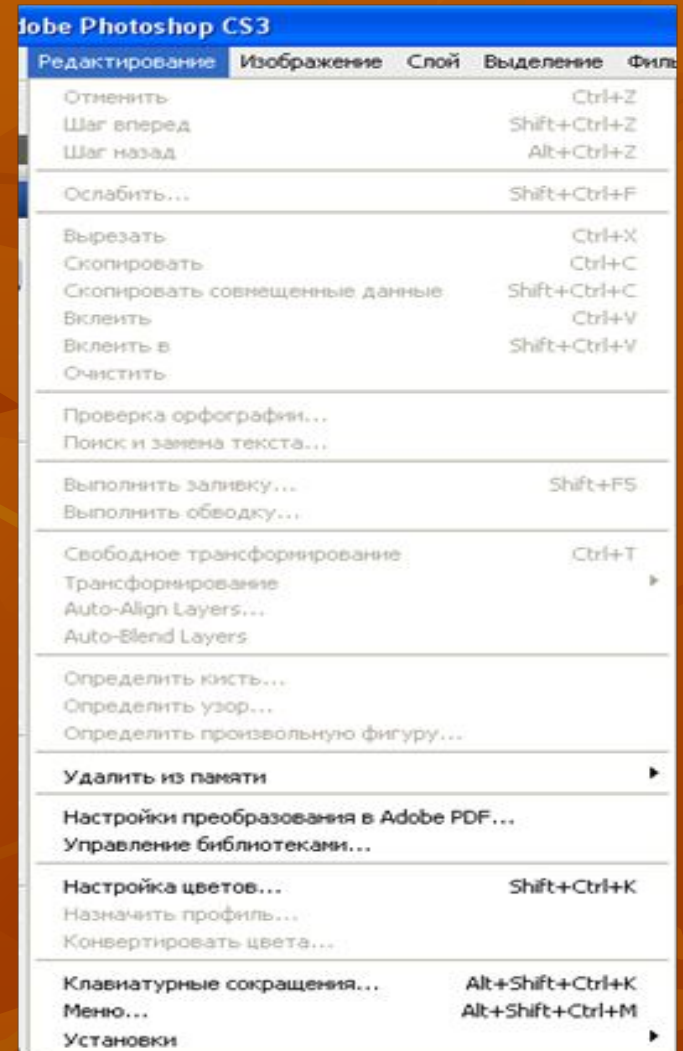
dobe Photoshop CS3

Редактирование Изображение Слой Выделение Филь

Отменить Ctrl+Z
Шаг вперед Shift+Ctrl+Z
Шаг назад Alt+Ctrl+Z

Ослабить... Shift+Ctrl+F

Вырезать Ctrl+X
Скопировать Ctrl+C
Скопировать совмещенные данные Shift+Ctrl+C
Вклеить Ctrl+V
Вклеить в Shift+Ctrl+V
Очистить

Проверка орфографии...
Поиск и замена текста...

Выполнить заливку... Shift+F5
Выполнить обводку...

Свободное трансформирование Ctrl+T
Трансформирование
Auto-Align Layers...
Auto-Blend Layers

Определить кисть...
Определить узор...
Определить произвольную фигуру...

Удалить из памяти

Настройки преобразования в Adobe PDF...
Управление библиотеками...

Настройка цветов... Shift+Ctrl+K
Назначить профиль...
Конвертировать цвета...

Клавиатурные сокращения... Alt+Shift+Ctrl+K
Меню... Alt+Shift+Ctrl+M
Установки